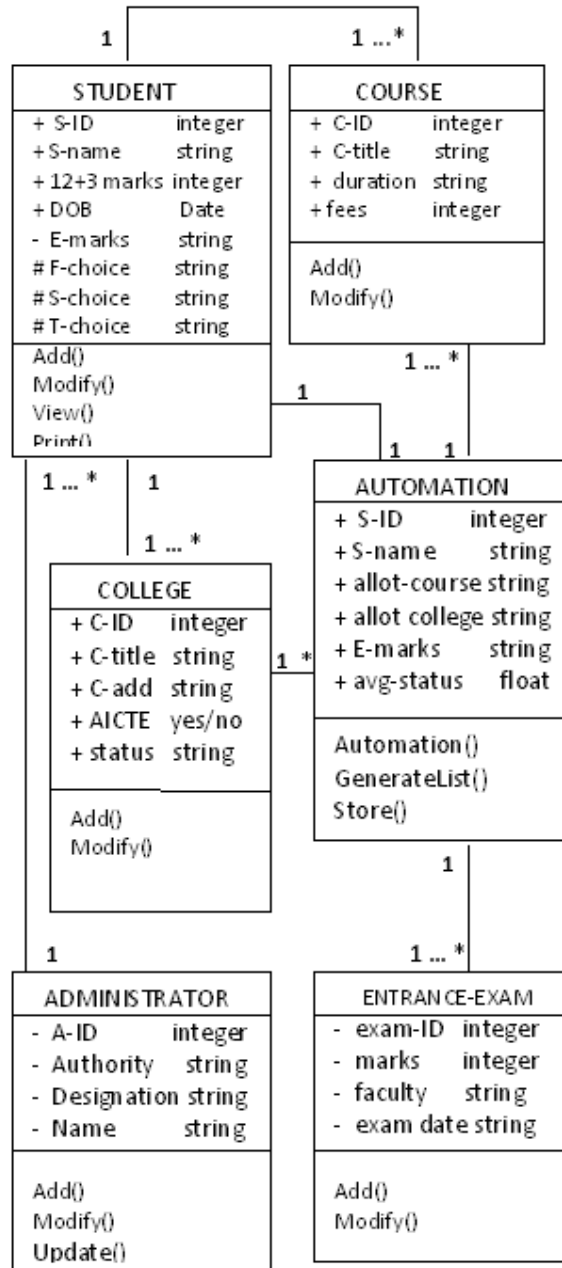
1

1 ...*

STUDENT
+ S-ID integer
+ S-name string
+ 12+3 marks integer
+ DOB Date
- E-marks string
# F-choice string
# S-choice string
# T-choice string
Add()
Modify()
View()
Print()

COURSE
+ C-ID integer
+ C-title string
+ duration string
+ fees integer
Add()
Modify()

1 ... *

1

1 1

1 ... *

1

1 ... *

AUTOMATION
+ S-ID integer
+ S-name string
+ allot-course string
+ allot college string
+ E-marks string
+ avg-status float
Automation()
GenerateList()
Store()

COLLEGE
+ C-ID integer
+ C-title string
+ C-add string
+ AICTE yes/no
+ status string
Add()
Modify()

1 *

1

1

1 ... *

ADMINISTRATOR
- A-ID integer
- Authority string
- Designation string
- Name string
Add()
Modify()
Update()

ENTRANCE-EXAM
- exam-ID integer
- marks integer
- faculty string
- exam date string
Add()
Modify()